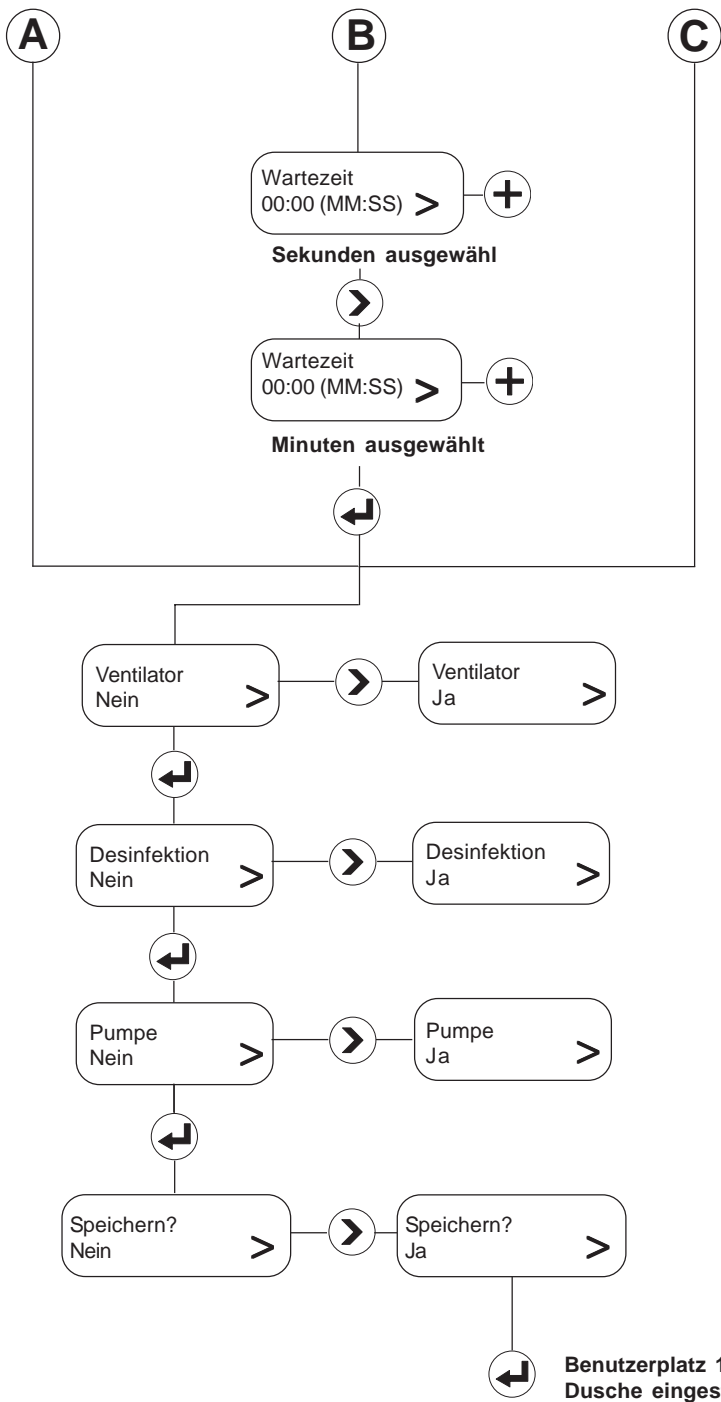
A

B

C

Wartezeit
00:00 (MM:SS) >

+

Sekunden ausgewähl

>

Wartezeit
00:00 (MM:SS) >

+

Minuten ausgewählt

Ventilator
Nein >

>

Ventilator
Ja >

Desinfektion
Nein >

>

Desinfektion
Ja >

Pumpe
Nein >

>

Pumpe
Ja >

Speichern?
Nein >

>

Speichern?
Ja >

Benutzerplatz 1 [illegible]
Dusche eingest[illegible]